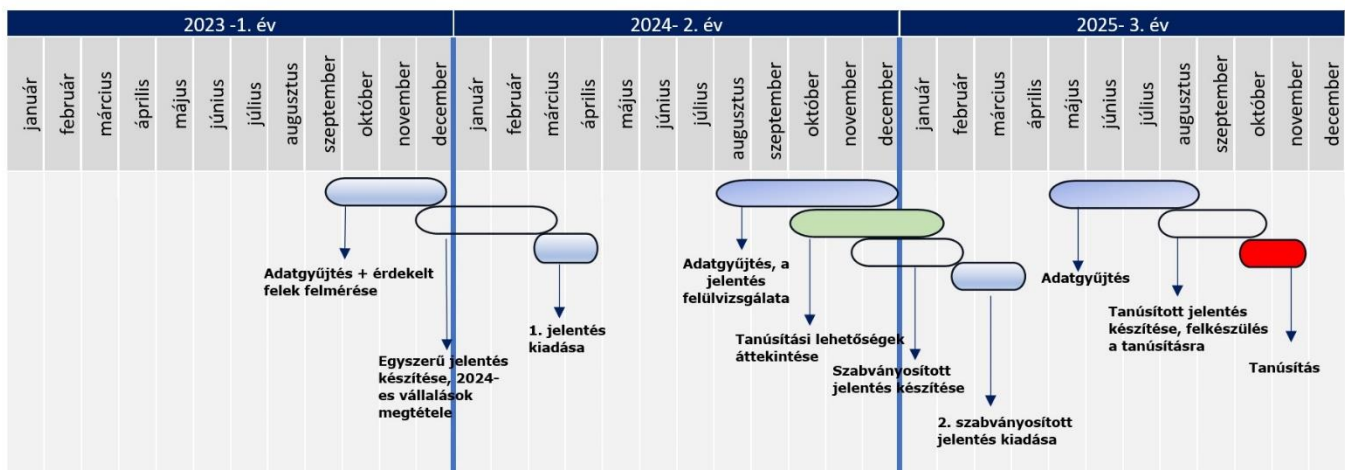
| 2023 -1. év | 2024- 2. év | 2025- 3. év |
|---|---|---|

január február március április május június július augusztus szeptember október november december január február március április május június július augusztus szeptember október november december január február március április május június július augusztus szeptember október november december

Adatgyűjtés + érdekelt felek felmérése

Egyszerű jelentés készítése, 2024-es vállalások megtétele

1. jelentés kiadása

Adatgyűjtés, a jelentés felülvizsgálata

Tanúsítási lehetőségek áttekintése

Szabványosított jelentés készítése

2. szabványosított jelentés kiadása

Adatgyűjtés

Tanúsított jelentés készítése, felkészülés a tanúsításra

Tanúsítás